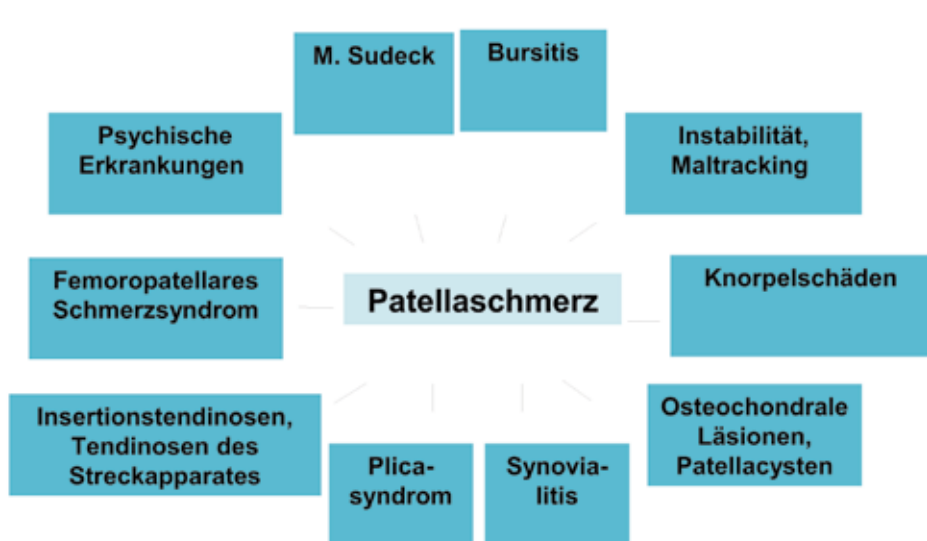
M. Sudeck

Bursitis

Psychische Erkrankungen

Instabilität, Maltracking

Patellaschmerz

Femoropatellares Schmerzsyndrom

Knorpelschäden

Insertionstendinosen, Tendinosen des Streckapparates

Plica-syndrom

Synovia-litis

Osteochondrale Läsionen, Patellacysten